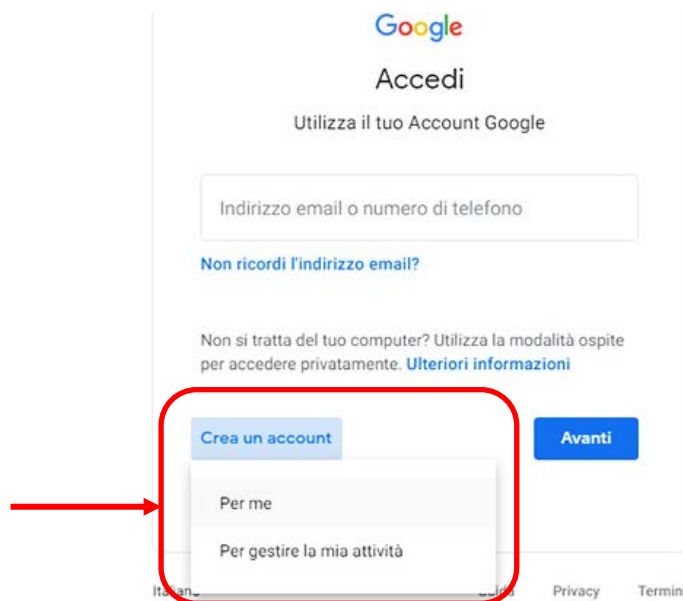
Google

Accedi

Utilizza il tuo Account Google

Indirizzo email o numero di telefono

Non ricordi l'indirizzo email?

Non si tratta del tuo computer? Utilizza la modalità ospite per accedere privatamente. Ulteriori informazioni

Crea un account

Avanti

Per me

Per gestire la mia attività

Italiano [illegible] Privacy Termin